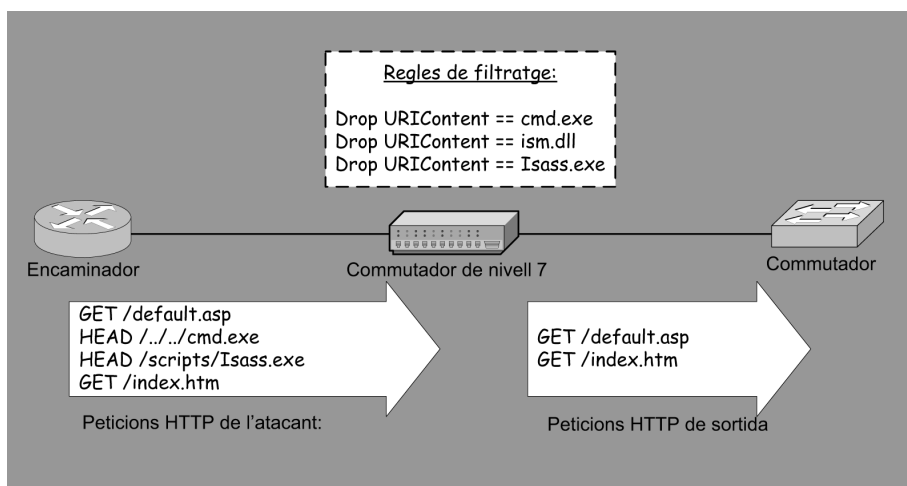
Regles de filtratge:

Drop URIContent == cmd.exe
Drop URIContent == ism.dll
Drop URIContent == Isass.exe

Encaminador

Commutador de nivell 7

Commutador

GET /default.asp
HEAD /../../cmd.exe
HEAD /scripts/Isass.exe
GET /index.htm

Peticions HTTP de l'atacant:

GET /default.asp
GET /index.htm

Peticions HTTP de sortida